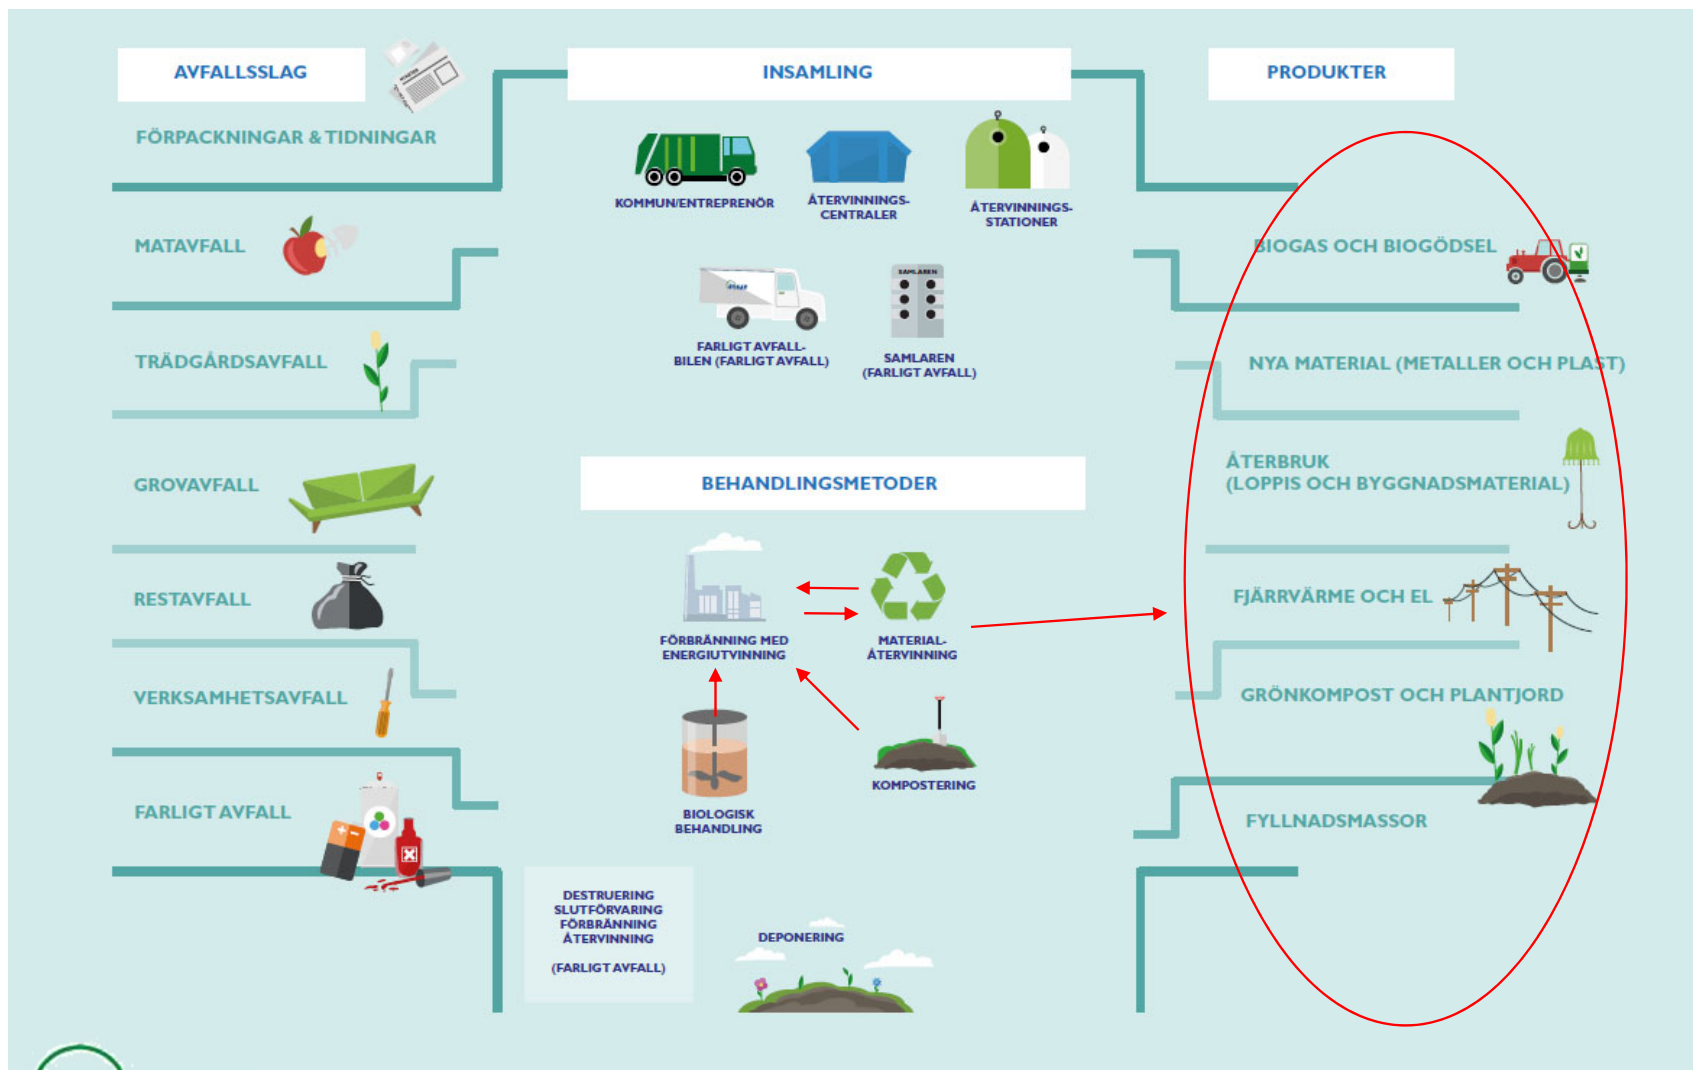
AVFALLSSLAG

FÖRPACKNINGAR & TIDNINGAR

MATAVFALL

TRÄDGÅRDSAVFALL

GROVAVFALL

RESTAVFALL

VERKSAMHETSAVFALL

FARLIGT AVFALL

INSAMLING

KOMMUN/ENTREPRENÖR

ÅTERVINNINGS-CENTRALER

ÅTERVINNINGS-STATIONER

FARLIGT AVFALL-BILEN (FARLIGT AVFALL)

SAMLAREN

SAMLAREN (FARLIGT AVFALL)

BEHANDLINGSMETODER

FÖRBRÄNNING MED ENERGIUTVINNING

MATERIAL-ÅTERVINNING

BIOLOGISK BEHANDLING

KOMPOSTERING

DESTRUERING SLUTFÖRVARING FÖRBRÄNNING ÅTERVINNING

(FARLIGT AVFALL)

DEPONERING

PRODUKTER

BIOGAS OCH BIOGÖDSEL

NYA MATERIAL (METALLER OCH PLAST)

ÅTERBRUK (LOPPIS OCH BYGGNADSMATERIAL)

FJÄRRVÄRME OCH EL

GRÖNKOMPOST OCH PLANTJORD

FYLLNADSMASSOR